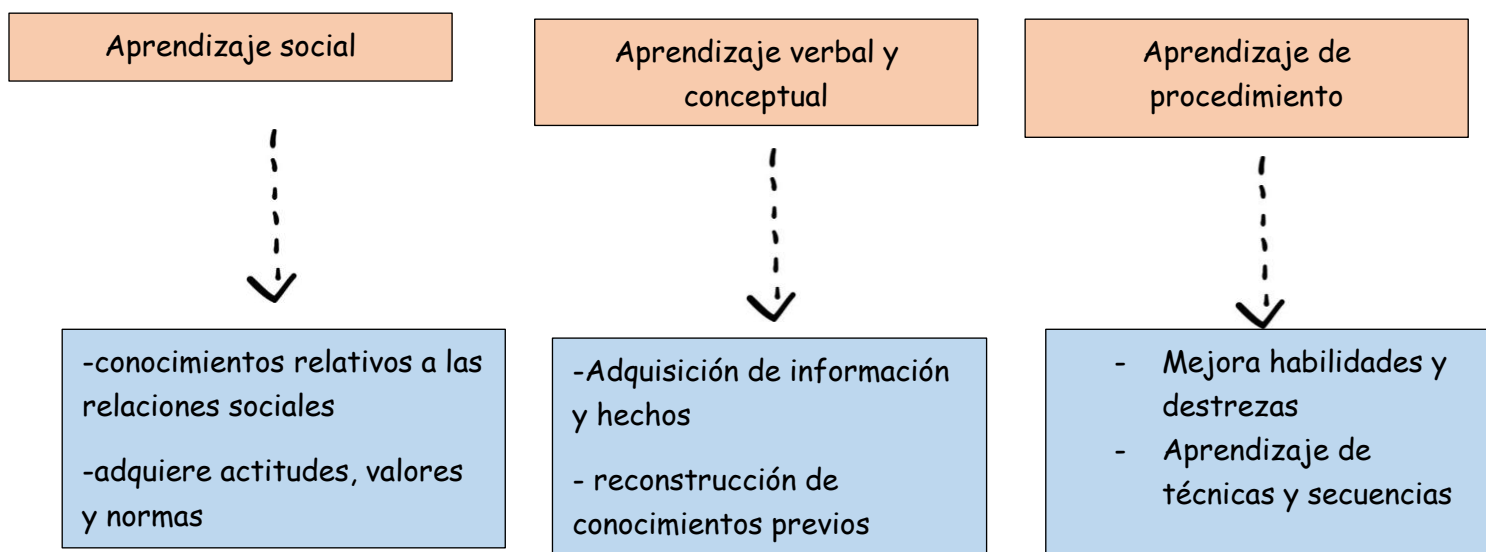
Aprendizaje social

Aprendizaje verbal y conceptual

Aprendizaje de procedimiento

-conocimientos relativos a las relaciones sociales

-adquiere actitudes, valores y normas

-Adquisición de información y hechos

- reconstrucción de conocimientos previos

- Mejora habilidades y destrezas
- Aprendizaje de técnicas y secuencias